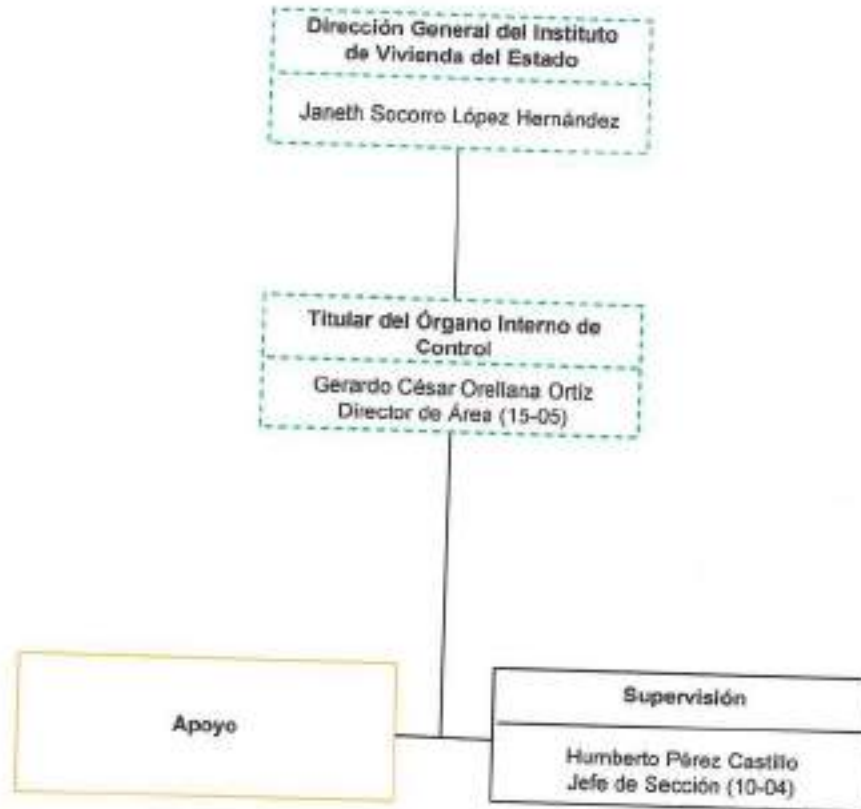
Dirección General del Instituto de Vivienda del Estado

Janeth Socorro López Hernández

Titular del Órgano Interno de Control

Gerardo César Orellana Ortiz
Director de Área (15-05)

Apoyo

Supervisión

Humberto Pérez Castillo
Jefe de Sección (10-04)